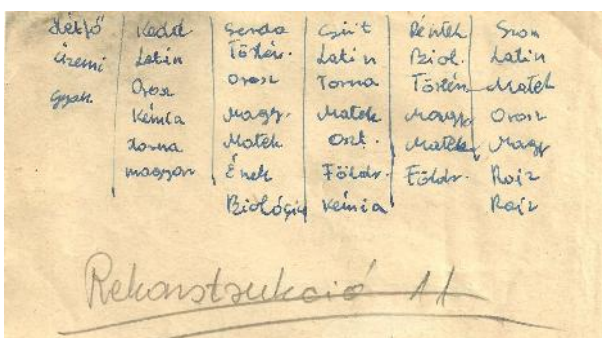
| Hétfő | Kedd | Szerda | Csüt | Péntek | Szom |
|---|---|---|---|---|---|
| Üzemi | Latin | Történ. | Latin | Biol. | Latin |
| Gyak. | Orosz | Orosz | Torna | Történ. | Matek |
| | Kémia | Magy. | Matek | Magy. | Orosz |
| | Torna | Matek | Ofő. | Matek | Magy |
| | magyar | Ének | Földr. | Földr. | Rajz |
| | | Biológia | Kémia | | Rajz |

Rekonstrukció 11